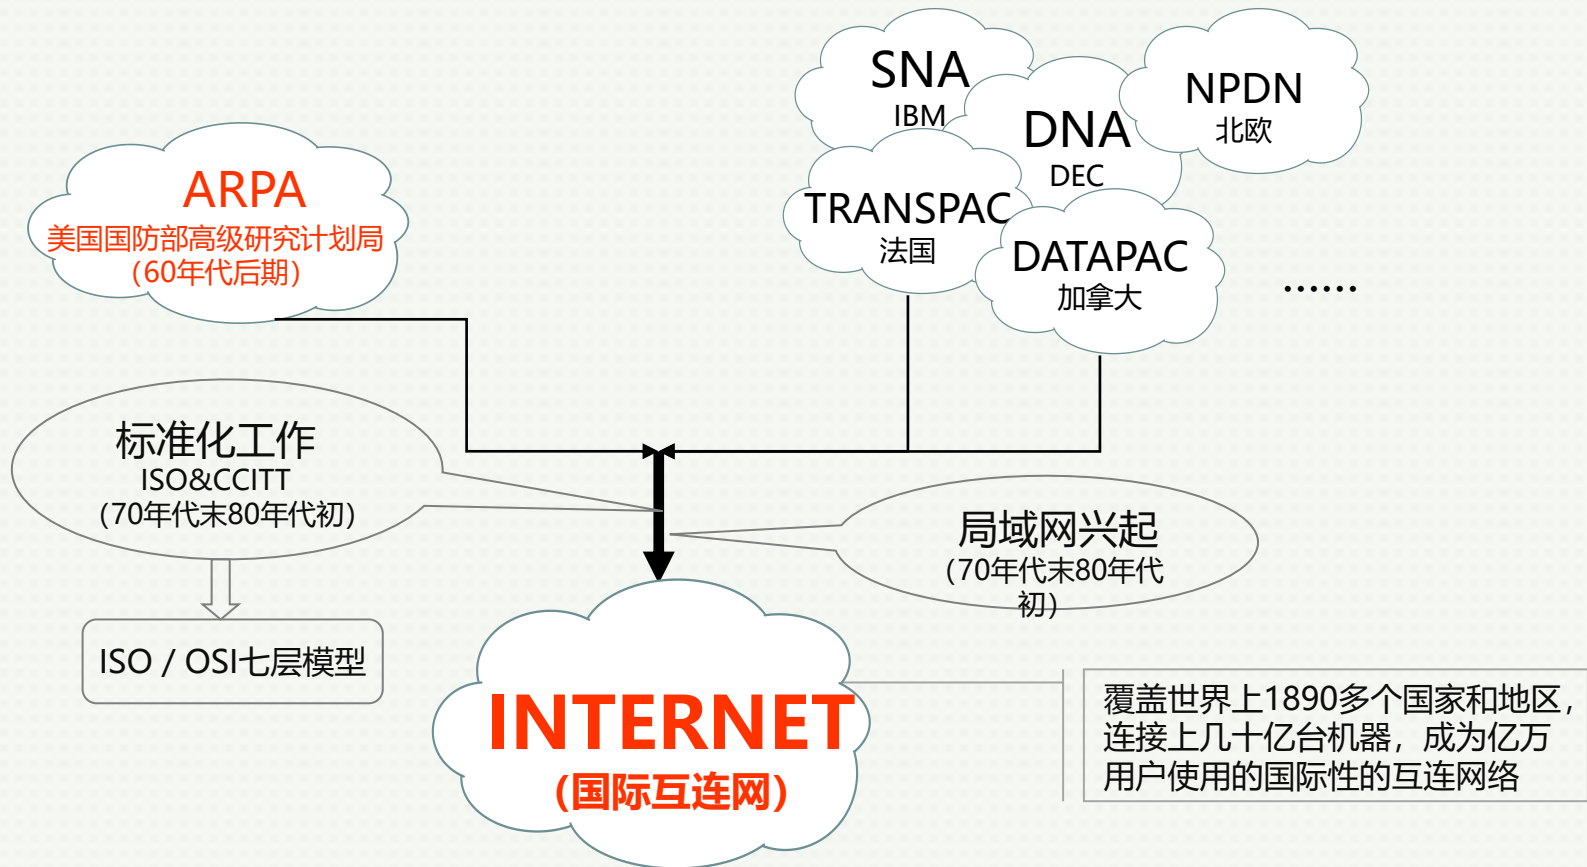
SNA
IBM

DNA
DEC

NPDN
北欧

ARPA
美国国防部高级研究计划局
（60年代后期）

TRANSPAC
法国

DATAPAC
加拿大

……

标准化工作
ISO&CCITT
（70年代末80年代初）

局域网兴起
（70年代末80年代初）

ISO / OSI七层模型

INTERNET
（国际互连网）

覆盖世界上1890多个国家和地区，连接上几十亿台机器，成为亿万用户使用的国际性的互连网络